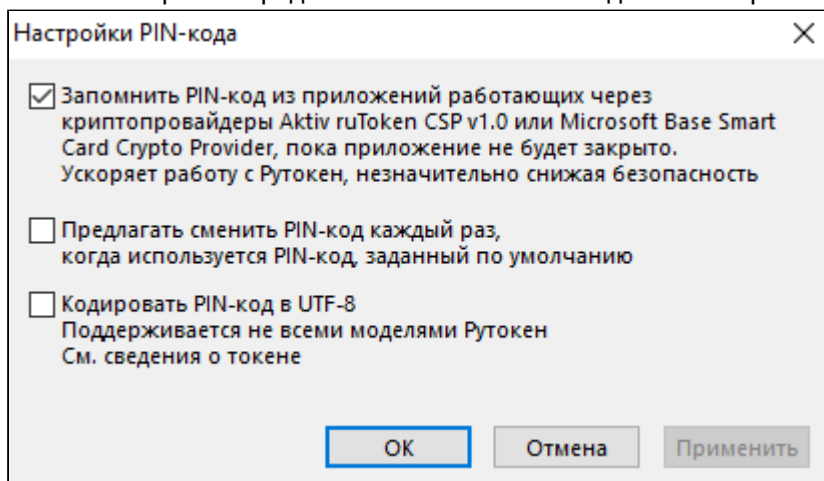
Настройки PIN-кода

Запомнить PIN-код из приложений работающих через криптопровайдеры Aktiv ruToken CSP v1.0 или Microsoft Base Smart Card Crypto Provider, пока приложение не будет закрыто. Ускоряет работу с Рутокен, незначительно снижая безопасность

Предлагать сменить PIN-код каждый раз, когда используется PIN-код, заданный по умолчанию

Кодировать PIN-код в UTF-8
Поддерживается не всеми моделями Рутокен
См. сведения о токене

OK
Отмена
Применить